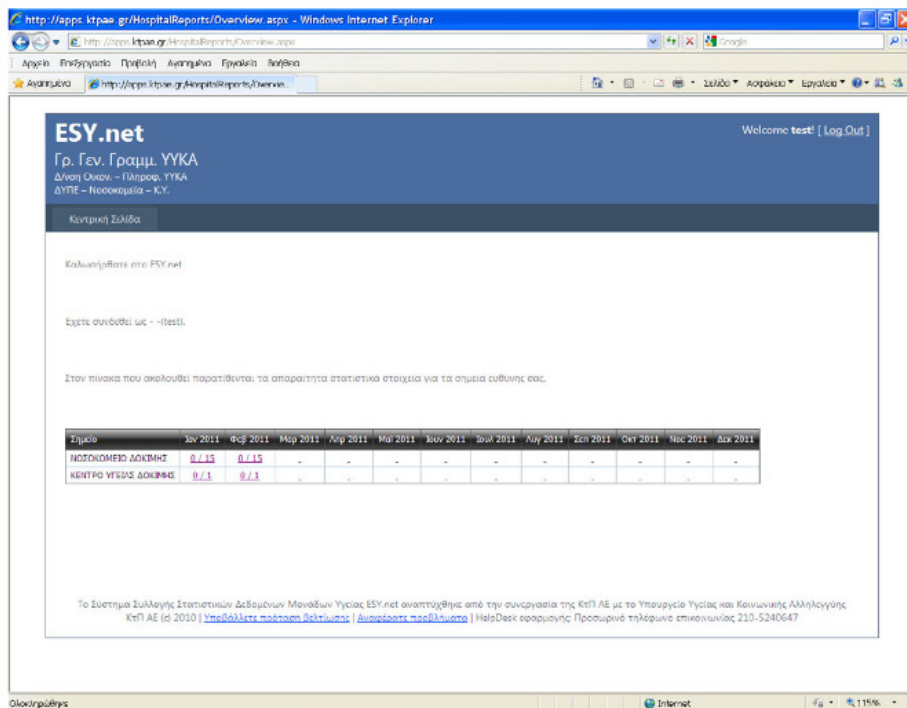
http://apps.ktpae.gr/HospitalReports/Overview.aspx - Windows Internet Explorer

http://apps.ktpae.gr/HospitalReports/Overview.aspx

Google

Αρχείο Επεξεργασία Προβολή Αγαπημένα Εργαλεία Βοήθεια

Αγαπημένα

http://apps.ktpae.gr/HospitalReports/Overvie...

Σελίδα Ασφάλεια Εργαλεία

ESY.net

Γρ. Γεν. Γραμμ. ΥΥΚΑ

Δ/νση Οικον. – Πληροφ. ΥΥΚΑ

ΔΥΠΕ – Νοσοκομεία – Κ.Υ.

Welcome test! [ Log Out ]

Κεντρική Σελίδα

Καλωσήρθατε στο ESY.net

Εχετε συνδεθεί ως - -(test).

Στον πινακα που ακολουθεί παρατίθενται τα απαραιτητα στατιστικα στοιχεία για τα σημεια ευθυνης σας.

| Σημείο | Ιαν 2011 | Φεβ 2011 | Μαρ 2011 | Απρ 2011 | Μαι 2011 | Ιουν 2011 | Ιουλ 2011 | Αυγ 2011 | Σεπ 2011 | Οκτ 2011 | Νοε 2011 | Δεκ 2011 |
|---|---|---|---|---|---|---|---|---|---|---|---|---|
| ΝΟΣΟΚΟΜΕΙΟ ΔΟΚΙΜΗΣ | 0 / 15 | 0 / 15 | - | - | - | - | - | - | - | - | - | - |
| ΚΕΝΤΡΟ ΥΓΕΙΑΣ ΔΟΚΙΜΗΣ | 0 / 1 | 0 / 1 | - | - | - | - | - | - | - | - | - | - |

Το Σύστημα Συλλογής Στατιστικών Δεδομένων Μονάδων Υγείας ESY.net αναπτύχθηκε από την συνεργασία της ΚτΠ ΑΕ με το Υπουργείο Υγείας και Κοινωνικής Αλληλεγγύης ΚτΠ ΑΕ (c) 2010 | Υποβάλλετε πρόταση βελτίωσης | Αναφέρατε προβλήματα | HelpDesk εφαρμογής: Προσωρινό τηλέφωνο επικοινωνίας 210-5240647

Ολοκληρώθηκε

Internet

115%